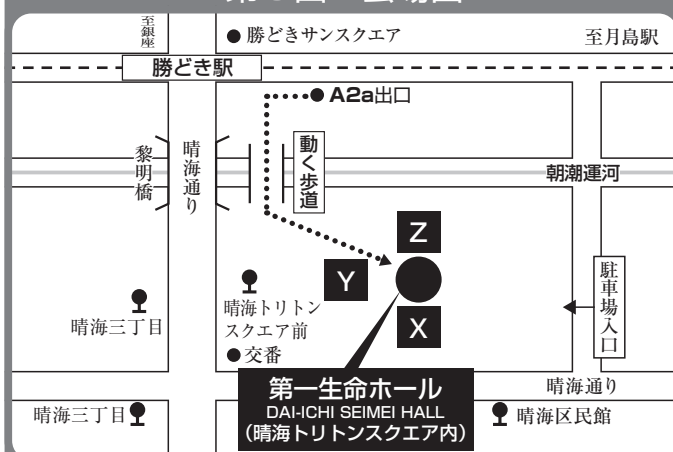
至銀座

● 勝どきサンスクエア

至月島駅

勝どき駅

● A2a出口

黎明橋

晴海通り

動く歩道

朝潮運河

Z

Y

X

晴海三丁目

晴海トリトンスクエア前

● 交番

駐車場入口

第一生命ホール
DAI-ICHI SEIMEI HALL
(晴海トリトンスクエア内)

晴海通り

晴海三丁目

晴海区民館